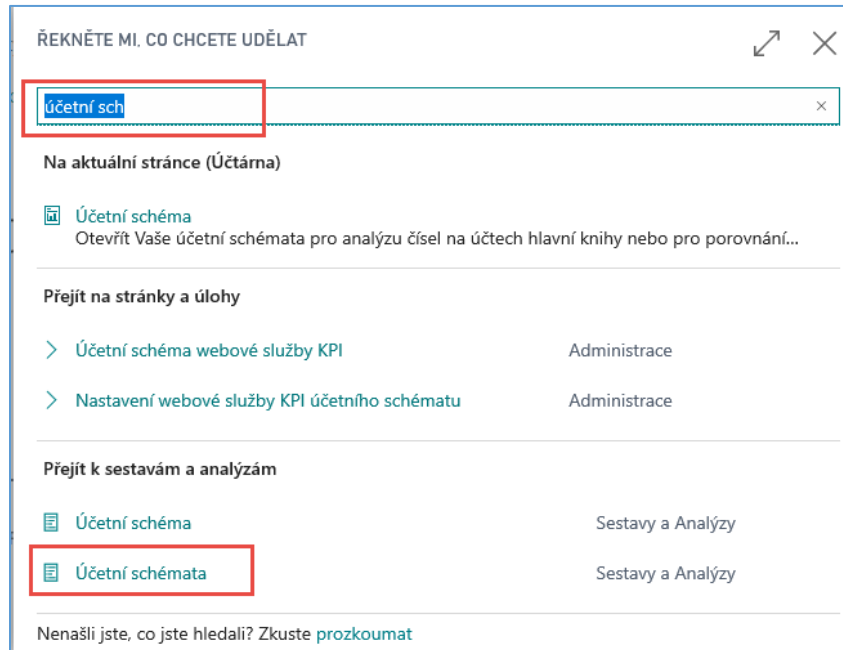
ŘEKNĚTE MI, CO CHCETE UDĚLAT

účetní sch

×

Na aktuální stránce (Účtárna)

Účetní schéma
Otevřít Vaše účetní schémata pro analýzu čísel na účtech hlavní knihy nebo pro porovnání...

Přejít na stránky a úlohy

Účetní schéma webové služby KPI | Administrace

Nastavení webové služby KPI účetního schématu | Administrace

Přejít k sestavám a analýzám

Účetní schéma | Sestavy a Analýzy

Účetní schémata | Sestavy a Analýzy

Nenašli jste, co jste hledali? Zkuste prozkoumat